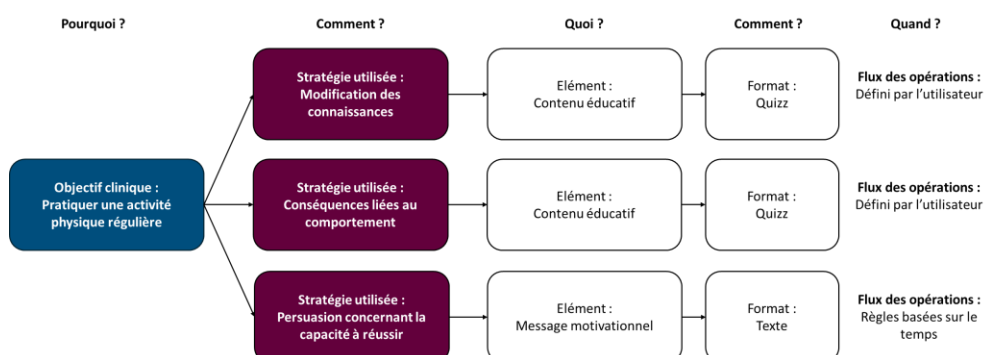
Pourquoi ?

Comment ?

Quoi ?

Comment ?

Quand ?

Objectif clinique : Pratiquer une activité physique régulière

Stratégie utilisée : Modification des connaissances

Elément : Contenu éducatif

Format : Quizz

Flux des opérations : Défini par l'utilisateur

Stratégie utilisée : Conséquences liées au comportement

Elément : Contenu éducatif

Format : Quizz

Flux des opérations : Défini par l'utilisateur

Stratégie utilisée : Persuasion concernant la capacité à réussir

Elément : Message motivationnel

Format : Texte

Flux des opérations : Règles basées sur le temps